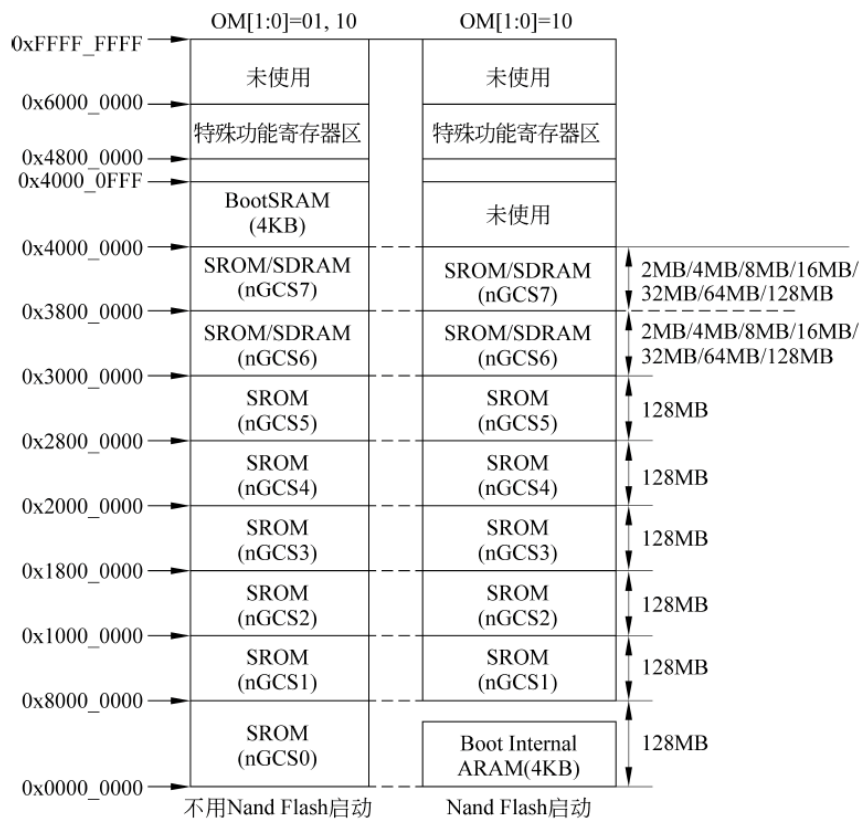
OM[1:0]=01, 10

OM[1:0]=10

0xFFFF_FFFF

0x6000_0000

0x4800_0000

0x4000_0FFF

0x4000_0000

0x3800_0000

0x3000_0000

0x2800_0000

0x2000_0000

0x1800_0000

0x1000_0000

0x8000_0000

0x0000_0000

| 不用Nand Flash启动 | Nand Flash启动 | |
|---|---|---|
| 未使用 | 未使用 | |
| 特殊功能寄存器区 | 特殊功能寄存器区 | |
| | | |
| BootSRAM (4KB) | 未使用 | |
| SROM/SDRAM (nGCS7) | SROM/SDRAM (nGCS7) | 2MB/4MB/8MB/16MB/32MB/64MB/128MB |
| SROM/SDRAM (nGCS6) | SROM/SDRAM (nGCS6) | 2MB/4MB/8MB/16MB/32MB/64MB/128MB |
| SROM (nGCS5) | SROM (nGCS5) | 128MB |
| SROM (nGCS4) | SROM (nGCS4) | 128MB |
| SROM (nGCS3) | SROM (nGCS3) | 128MB |
| SROM (nGCS2) | SROM (nGCS2) | 128MB |
| SROM (nGCS1) | SROM (nGCS1) | 128MB |
| SROM (nGCS0) | Boot Internal ARAM(4KB) | 128MB |

不用Nand Flash启动

Nand Flash启动